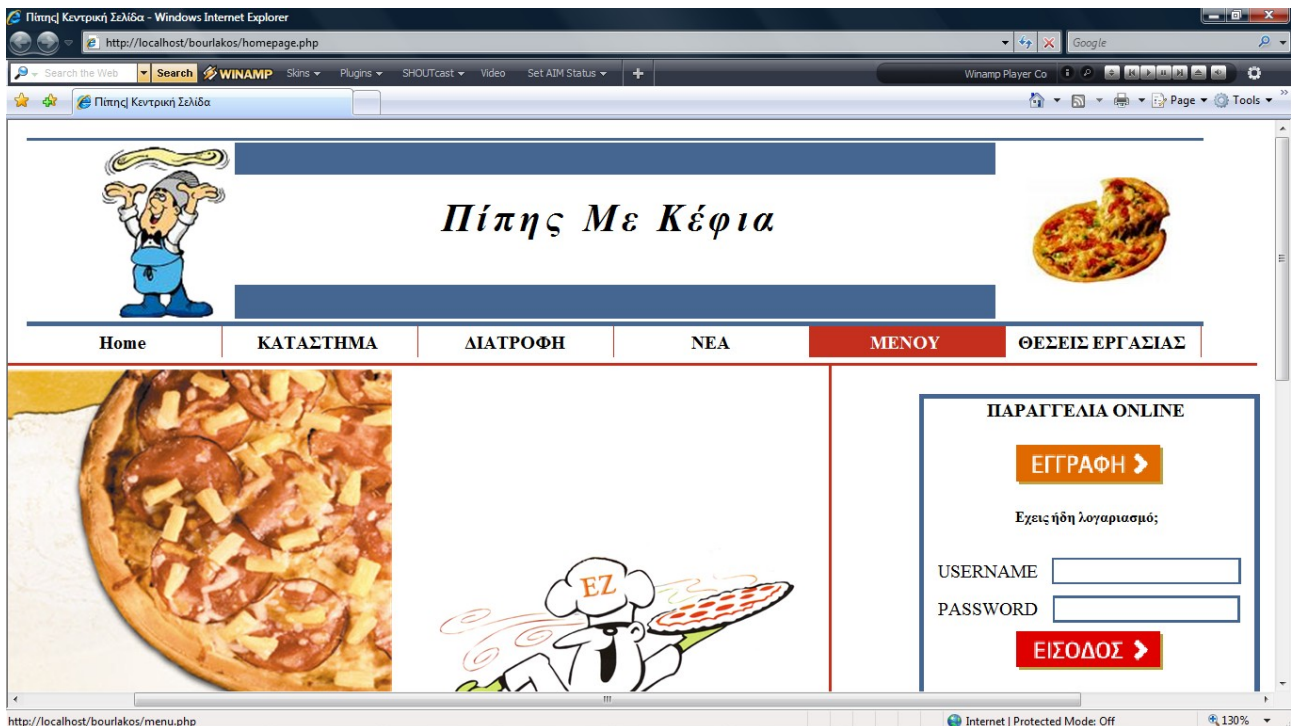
Πίτης Κεντρική Σελίδα - Windows Internet Explorer

http://localhost/bourlakos/homepage.php

Google

Search the Web | Search | WINAMP | Skins | Plugins | SHOUTcast | Video | Set AIM Status | Winamp Player Co

Πίτης Κεντρική Σελίδα

Page | Tools

Πίπης Με Κέφια

| Home | ΚΑΤΑΣΤΗΜΑ | ΔΙΑΤΡΟΦΗ | ΝΕΑ | ΜΕΝΟΥ | ΘΕΣΕΙΣ ΕΡΓΑΣΙΑΣ |
|---|---|---|---|---|---|

EZ

ΠΑΡΑΓΓΕΛΙΑ ONLINE

ΕΓΓΡΑΦΗ

Εχεις ήδη λογαριασμό;

USERNAME

PASSWORD

ΕΙΣΟΔΟΣ

http://localhost/bourlakos/menu.php

Internet | Protected Mode: Off

130%